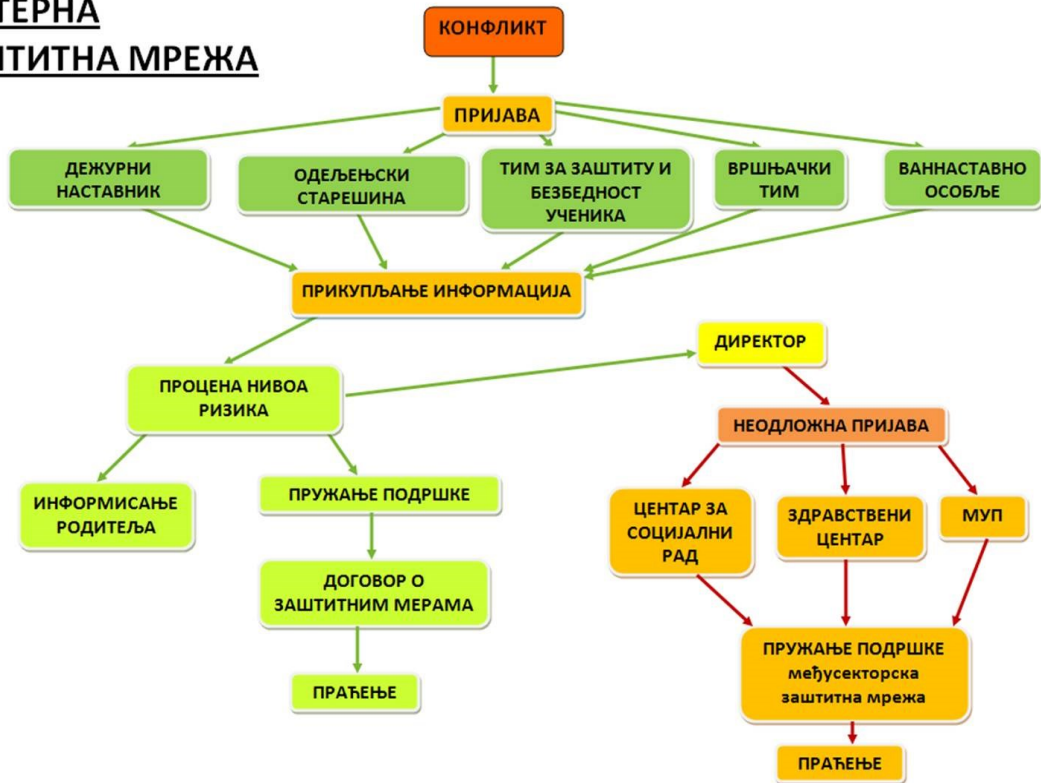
ТЕРНА
ТИТНА МРЕЖА

КОНФЛИКТ

ПРИЈАВА

ДЕЖУРНИ НАСТАВНИК

ОДЕЉЕЊСКИ СТАРЕШИНА

ТИМ ЗА ЗАШТИТУ И БЕЗБЕДНОСТ УЧЕНИКА

ВРШЊАЧКИ ТИМ

ВАННАСТАВНО ОСОБЉЕ

ПРИКУПЉАЊЕ ИНФОРМАЦИЈА

ДИРЕКТОР

ПРОЦЕНА НИВОА РИЗИКА

НЕОДЛОЖНА ПРИЈАВА

ИНФОРМИСАЊЕ РОДИТЕЉА

ПРУЖАЊЕ ПОДРШКЕ

ЦЕНТАР ЗА СОЦИЈАЛНИ РАД

ЗДРАВСТВЕНИ ЦЕНТАР

МУП

ДОГОВОР О ЗАШТИТНИМ МЕРАМА

ПРУЖАЊЕ ПОДРШКЕ међусекторска заштитна мрежа

ПРАЋЕЊЕ

ПРАЋЕЊЕ